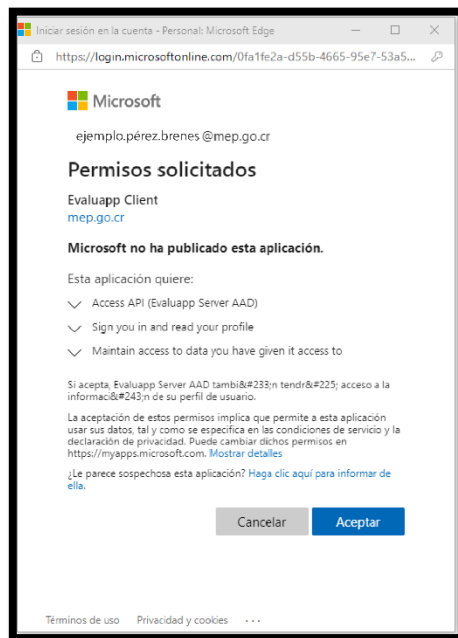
Iniciar sesión en la cuenta - Personal: Microsoft Edge

https://login.microsoftonline.com/0fa1fe2a-d55b-4665-95e7-53a5...

Microsoft

ejemplo.pérez.brenes @mep.go.cr

Permisos solicitados

Evaluapp Client
mep.go.cr

Microsoft no ha publicado esta aplicación.

Esta aplicación quiere:

Access API (Evaluapp Server AAD)

Sign you in and read your profile

Maintain access to data you have given it access to

Si acepta, Evaluapp Server AAD tambi&#233;n tendr&#225; acceso a la informaci&#243;n de su perfil de usuario.

La aceptación de estos permisos implica que permite a esta aplicación usar sus datos, tal y como se especifica en las condiciones de servicio y la declaración de privacidad. Puede cambiar dichos permisos en https://myapps.microsoft.com. Mostrar detalles

¿Le parece sospechosa esta aplicación? Haga clic aquí para informar de ella.

Cancelar

Aceptar

Términos de uso Privacidad y cookies ...